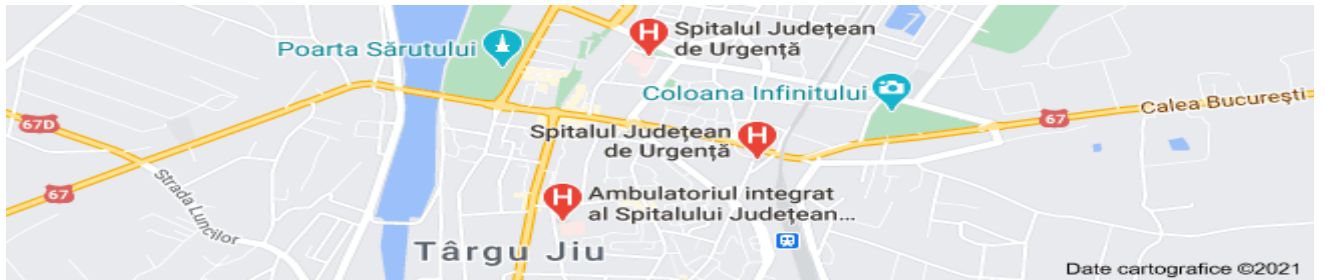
Poarta Sărutului

Spitalul Județean de Urgență

Coloana Infinitului

Calea București

67D

67

Spitalul Județean de Urgență

67

Strada Luncilor

Ambulatoriul integrat al Spitalului Județean...

Târgu Jiu

Date cartografice ©2021